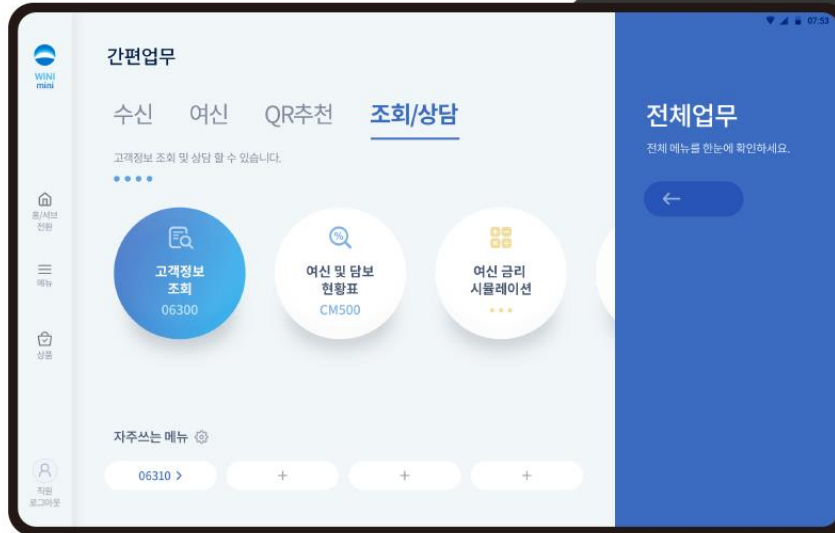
07:53

WINI mini

간편업무

수신 여신 QR추천 조회/상담

고객정보 조회 및 상담 할 수 있습니다.

홈/서브 전환

메뉴

상품

고객정보 조회
06300

여신 및 담보 현황표
CM500

여신 금리 시뮬레이션
• • •

자주쓰는 메뉴

06310 >

+

+

+

직원 로그아웃

전체업무

전체 메뉴를 한눈에 확인하세요.

←